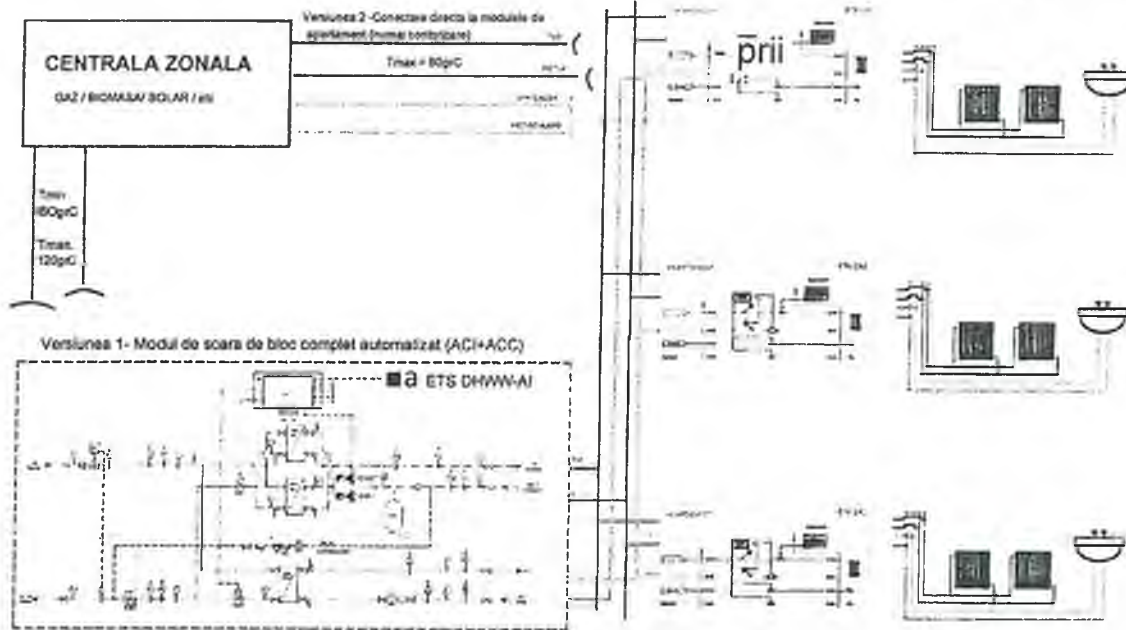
CENTRALA ZONALA

GAZ / BIOMASA/ SOLAR / etc

Versiunea 2 -Conectare directa la modulele de apartament (numai contorizare)

Tmax = 80grC

Tmin 80grC

Tmax 120grC

Versiunea 1- Modul de scara de bloc complet automatizat (ACI+ACC)

ETS DHWW-AI

prii